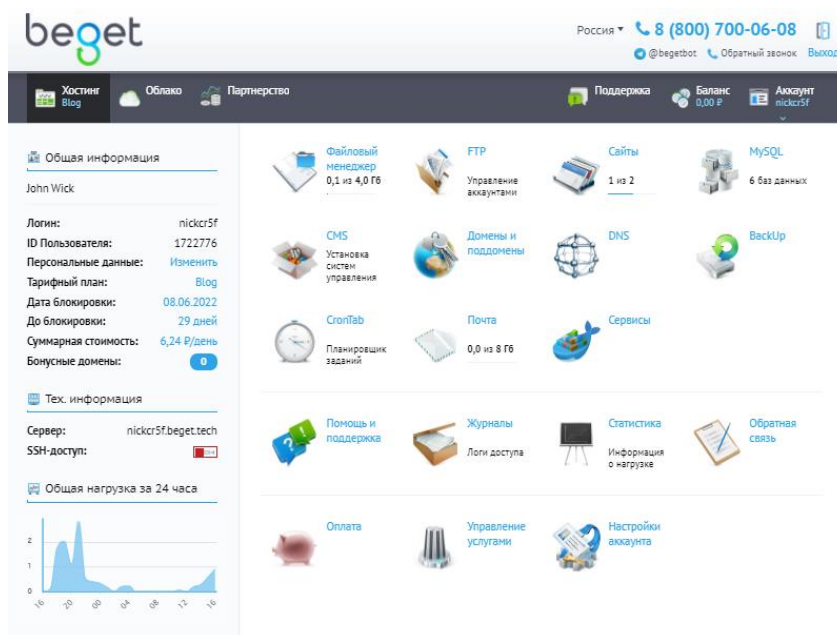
beget

Россия ▾ 8 (800) 700-06-08

@begetbot Обратный звонок Выход

Хостинг Blog | Облако | Партнерство | Поддержка | Баланс 0,00 ₽ | Аккаунт nickcr5f

Общая информация

John Wick

Логин: nickcr5f
ID Пользователя: 1722776
Персональные данные: Изменить
Тарифный план: Blog
Дата блокировки: 08.06.2022
До блокировки: 29 дней
Суммарная стоимость: 6,24 ₽/день
Бонусные домены: 0

Тех. информация

Сервер: nickcr5f.beget.tech
SSH-доступ: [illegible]

Общая нагрузка за 24 часа

2
1
0
16 20 00 04 08 12 16

Файловый менеджер
0,1 из 4,0 Гб

FTP
Управление аккаунтами

Сайты
1 из 2

MySQL
6 баз данных

CMS
Установка систем управления

Домены и поддомены

DNS

BackUp

CronTab
Планировщик заданий

Почта
0,0 из 8 Гб

Сервисы

Помощь и поддержка

Журналы
Логи доступа

Статистика
Информация о нагрузке

Обратная связь

Оплата

Управление услугами

Настройки аккаунта